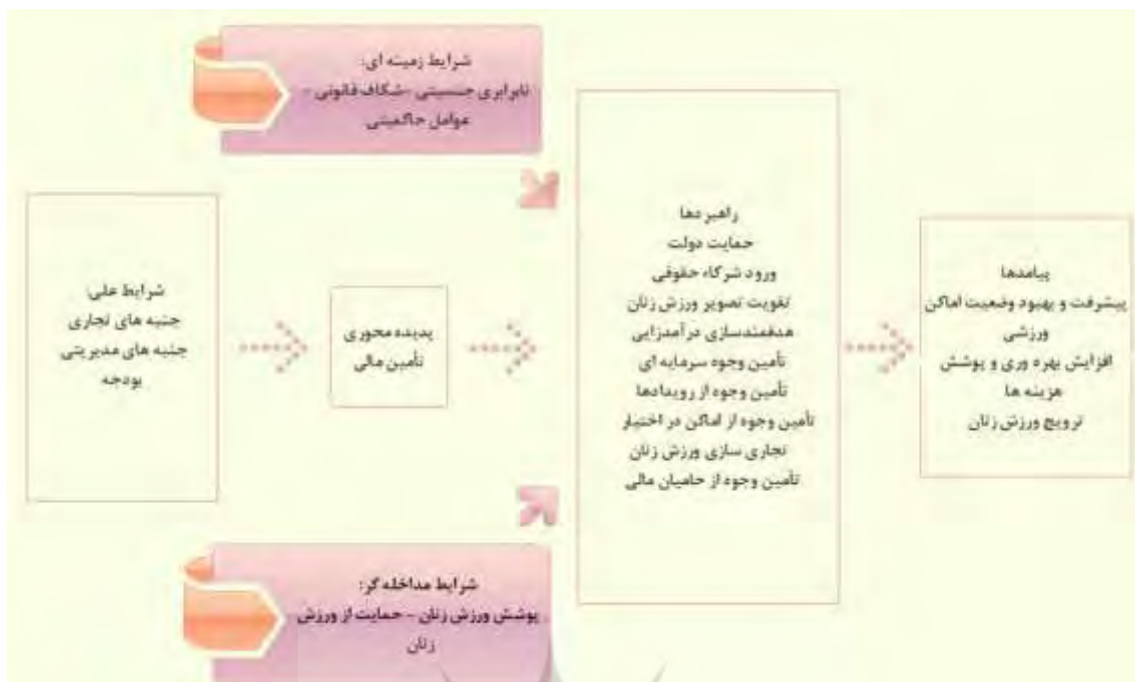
شرایط زمینه ای:
نابرابری جنسیتی -شکاف قانونی - عوامل حاکمیتی

شرایط علی
جنبه های تجاری
جنبه های مدیریتی
بودجه

پدیده محوری
تأمین مالی

راهبردها
حمایت دولت
ورود شرکاء حقوقی
تقویت تصویر ورزش زنان
هدفمندسازی درآمدزایی
تأمین وجوه سرمایه ای
تأمین وجوه از رویدادها
تأمین وجوه از اماکن در اختیار
تجاری سازی ورزش زنان
تأمین وجوه از حامیان مالی

پیامدها
پیشرفت و بهبود وضعیت اماکن ورزشی
افزایش بهره وری و پوشش هزینه ها
ترویج ورزش زنان

شرایط مداخله گر:
پوشش ورزش زنان - حمایت از ورزش زنان